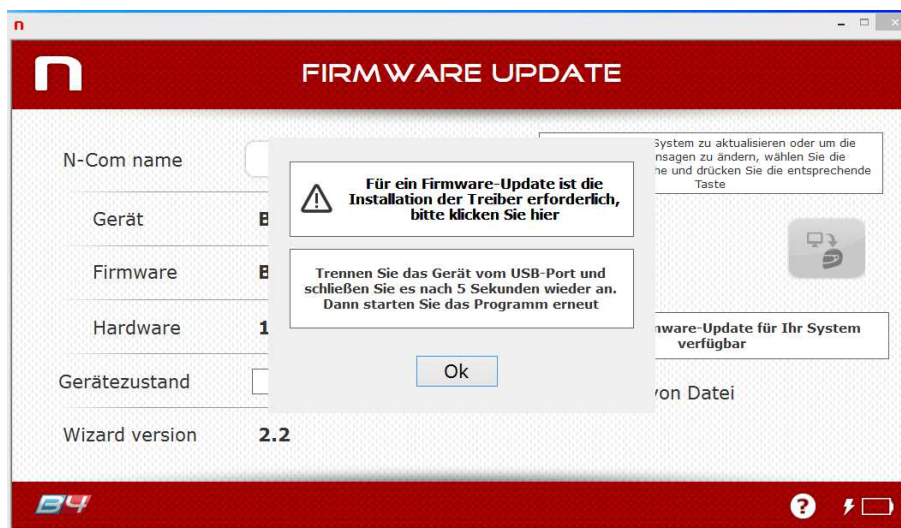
n

n FIRMWARE UPDATE

N-Com name

Gerät B

Firmware B

Hardware 1

Gerätezustand

Wizard version 2.2

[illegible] System zu aktualisieren oder um die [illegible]nsagen zu ändern, wählen Sie die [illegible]ne und drücken Sie die entsprechende Taste

Für ein Firmware-Update ist die Installation der Treiber erforderlich, bitte klicken Sie hier

Trennen Sie das Gerät vom USB-Port und schließen Sie es nach 5 Sekunden wieder an. Dann starten Sie das Programm erneut

Ok

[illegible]mware-Update für Ihr System verfügbar

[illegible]von Datei

B4

?